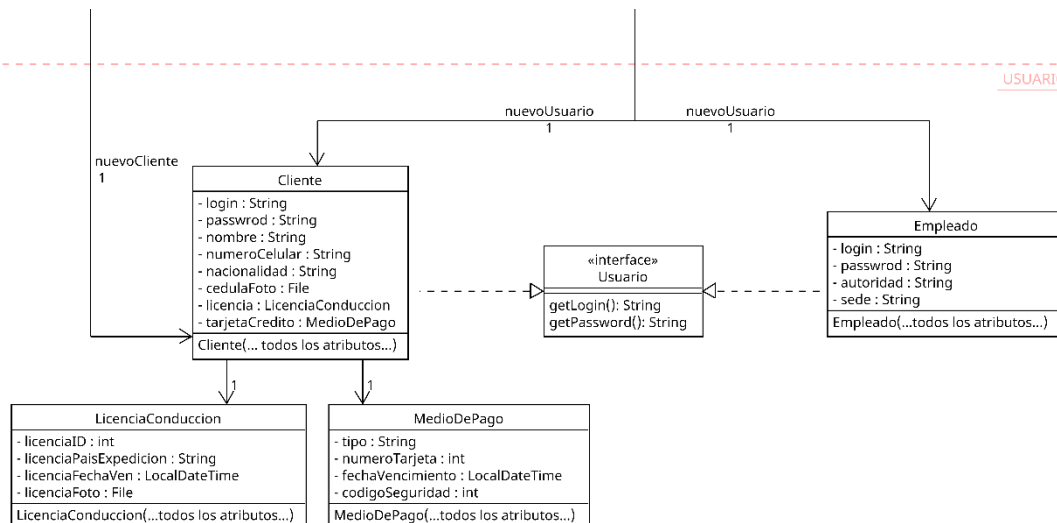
USUARIO

nuevoUsuario
1

nuevoUsuario
1

nuevoCliente
1

Cliente
- login : String
- passwrod : String
- nombre : String
- numeroCelular : String
- nacionalidad : String
- cedulaFoto : File
- licencia : LicenciaConduccion
- tarjetaCredito : MedioDePago
Cliente(... todos los atributos...)

«interface»
Usuario
getLogin(): String
getPassword(): String

Empleado
- login : String
- passwrod : String
- autoridad : String
- sede : String
Empleado(...todos los atributos...)

1

1

LicenciaConduccion
- licenciaID : int
- licenciaPaisExpedicion : String
- licenciaFechaVen : LocalDateTime
- licenciaFoto : File
LicenciaConduccion(...todos los atributos...)

MedioDePago
- tipo : String
- numeroTarjeta : int
- fechaVencimiento : LocalDateTime
- codigoSeguridad : int
MedioDePago(...todos los atributos...)